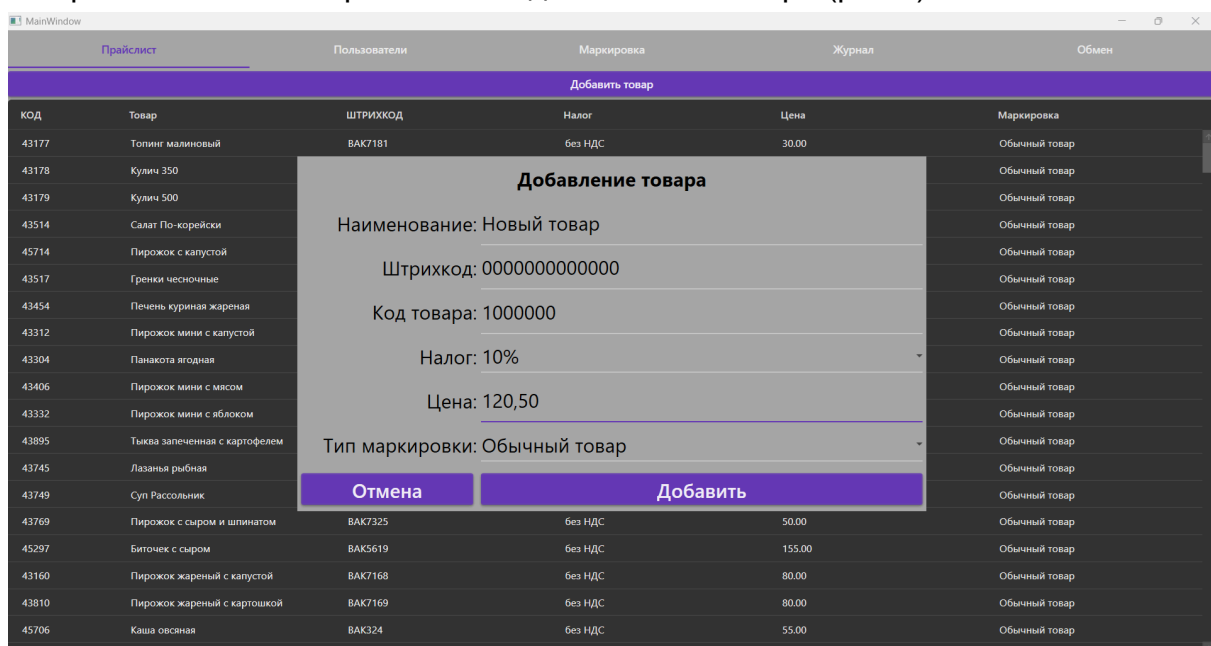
MainWindow

Прайслист | Пользователи | Маркировка | Журнал | Обмен

Добавить товар

| КОД | Товар | ШТРИХКОД | Налог | Цена | Маркировка |
|---|---|---|---|---|---|
| 43177 | Топинг малиновый | ВАК7181 | без НДС | 30.00 | Обычный товар |
| 43178 | Кулич 350 | | | | Обычный товар |
| 43179 | Кулич 500 | | | | Обычный товар |
| 43514 | Салат По-корейски | | | | Обычный товар |
| 45714 | Пирожок с капустой | | | | Обычный товар |
| 43517 | Гренки чесночные | | | | Обычный товар |
| 43454 | Печень куриная жареная | | | | Обычный товар |
| 43312 | Пирожок мини с капустой | | | | Обычный товар |
| 43304 | Панакота ягодная | | | | Обычный товар |
| 43406 | Пирожок мини с мясом | | | | Обычный товар |
| 43332 | Пирожок мини с яблоком | | | | Обычный товар |
| 43895 | Тыква запеченная с картофелем | | | | Обычный товар |
| 43745 | Лазанья рыбная | | | | Обычный товар |
| 43749 | Суп Рассольник | | | | Обычный товар |
| 43769 | Пирожок с сыром и шпинатом | ВАК7325 | без НДС | 50.00 | Обычный товар |
| 45297 | Биточек с сыром | ВАК5619 | без НДС | 155.00 | Обычный товар |
| 43160 | Пирожок жареный с капустой | ВАК7168 | без НДС | 80.00 | Обычный товар |
| 43810 | Пирожок жареный с картошкой | ВАК7169 | без НДС | 80.00 | Обычный товар |
| 45706 | Каша овсяная | ВАК324 | без НДС | 55.00 | Обычный товар |

Добавление товара

Наименование: Новый товар

Штрихкод: 0000000000000

Код товара: 1000000

Налог: 10%

Цена: 120,50

Тип маркировки: Обычный товар

Отмена

Добавить